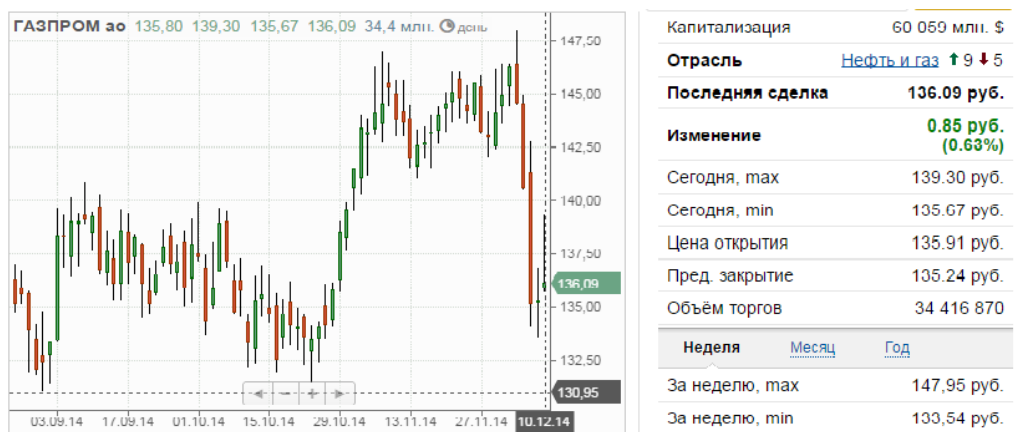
ГАЗПРОМ ао 135,80 139,30 135,67 136,09 34,4 млн. день

147,50
145,00
142,50
140,00
137,50
136,09
135,00
132,50
130,95

03.09.14 17.09.14 01.10.14 15.10.14 29.10.14 13.11.14 27.11.14 10.12.14

| Капитализация | 60 059 млн. $ |
|---|---|
| Отрасль | Нефть и газ ↑9 ↓5 |
| Последняя сделка | 136.09 руб. |
| Изменение | 0.85 руб. (0.63%) |
| Сегодня, max | 139.30 руб. |
| Сегодня, min | 135.67 руб. |
| Цена открытия | 135.91 руб. |
| Пред. закрытие | 135.24 руб. |
| Объём торгов | 34 416 870 |

Неделя Месяц Год

| За неделю, max | 147.95 руб. |
|---|---|
| За неделю, min | 133.54 руб. |